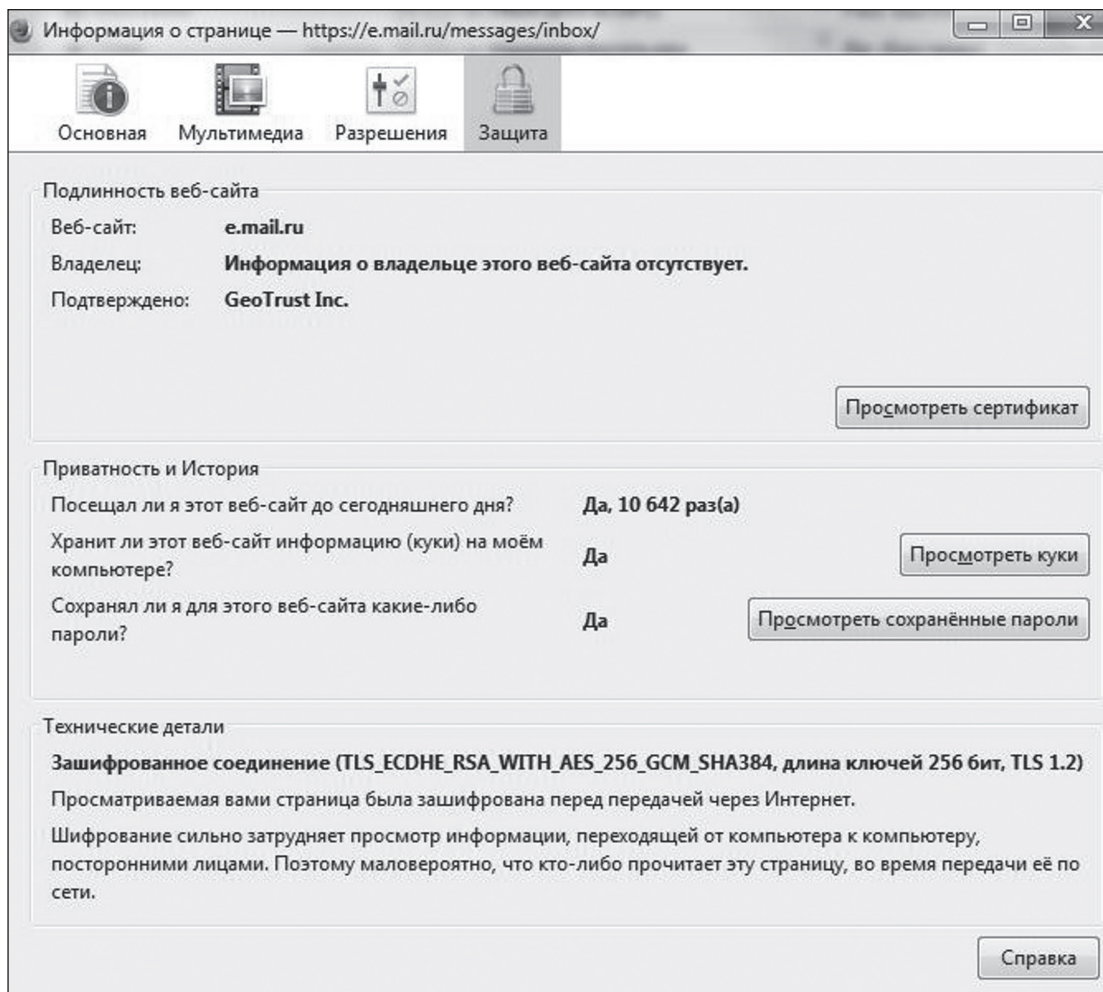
Информация о странице — https://e.mail.ru/messages/inbox/

Основная Мультимедиа Разрешения Защита

Подлинность веб-сайта

Веб-сайт: e.mail.ru

Владелец: Информация о владельце этого веб-сайта отсутствует.

Подтверждено: GeoTrust Inc.

Просмотреть сертификат

Приватность и История

Посещал ли я этот веб-сайт до сегодняшнего дня? Да, 10 642 раз(а)

Хранит ли этот веб-сайт информацию (куки) на моём компьютере? Да Просмотреть куки

Сохранял ли я для этого веб-сайта какие-либо пароли? Да Просмотреть сохранённые пароли

Технические детали

Зашифрованное соединение (TLS_ECDHE_RSA_WITH_AES_256_GCM_SHA384, длина ключей 256 бит, TLS 1.2)

Просматриваемая вами страница была зашифрована перед передачей через Интернет.

Шифрование сильно затрудняет просмотр информации, переходящей от компьютера к компьютеру, посторонними лицами. Поэтому маловероятно, что кто-либо прочитает эту страницу, во время передачи её по сети.

Справка